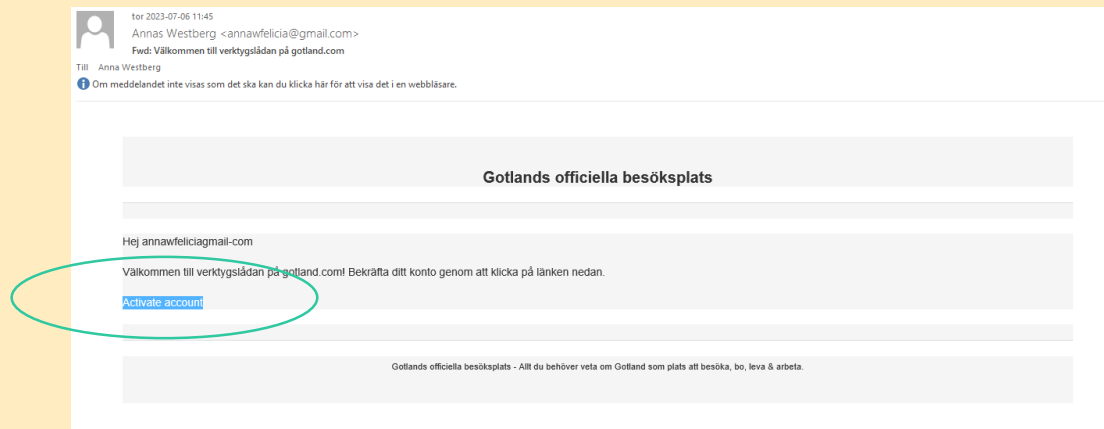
tor 2023-07-06 11:45
Annas Westberg <annawfelicia@gmail.com>
Fwd: Välkommen till verktygslådan på gotland.com

Till Anna Westberg

Om meddelandet inte visas som det ska kan du klicka här för att visa det i en webbläsare.

Gotlands officiella besöksplats

Hej annawfeliciagmail-com

Välkommen till verktygslådan på gotland.com! Bekräfta ditt konto genom att klicka på länken nedan.

Activate account

Gotlands officiella besöksplats - Allt du behöver veta om Gotland som plats att besöka, bo, leva & arbeta.